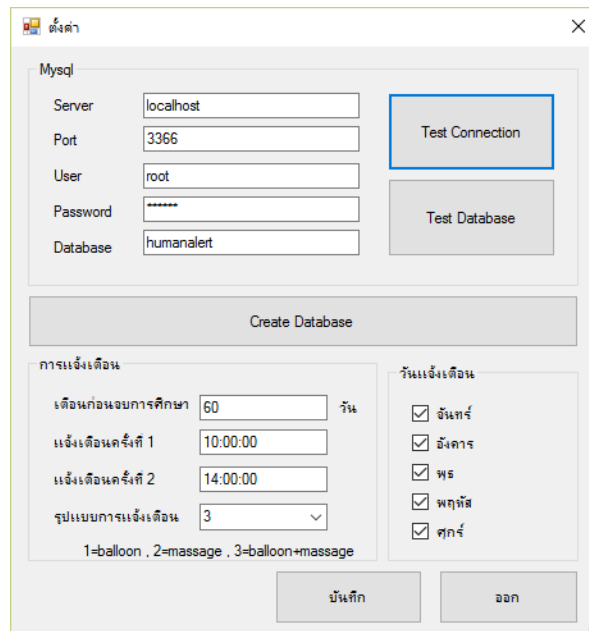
ตั้งค่า

Mysql

Server localhost

Port 3366

User root

Password ••••••

Database humanalert

Test Connection

Test Database

Create Database

การแจ้งเตือน

เตือนก่อนจบการศึกษา 60 วัน

แจ้งเตือนครั้งที่ 1 10:00:00

แจ้งเตือนครั้งที่ 2 14:00:00

รูปแบบการแจ้งเตือน 3

1=balloon , 2=massage , 3=balloon+massage

วันแจ้งเตือน

☑ จันทร์

☑ อังคาร

☑ พุธ

☑ พฤหัส

☑ ศุกร์

บันทึก

ออก